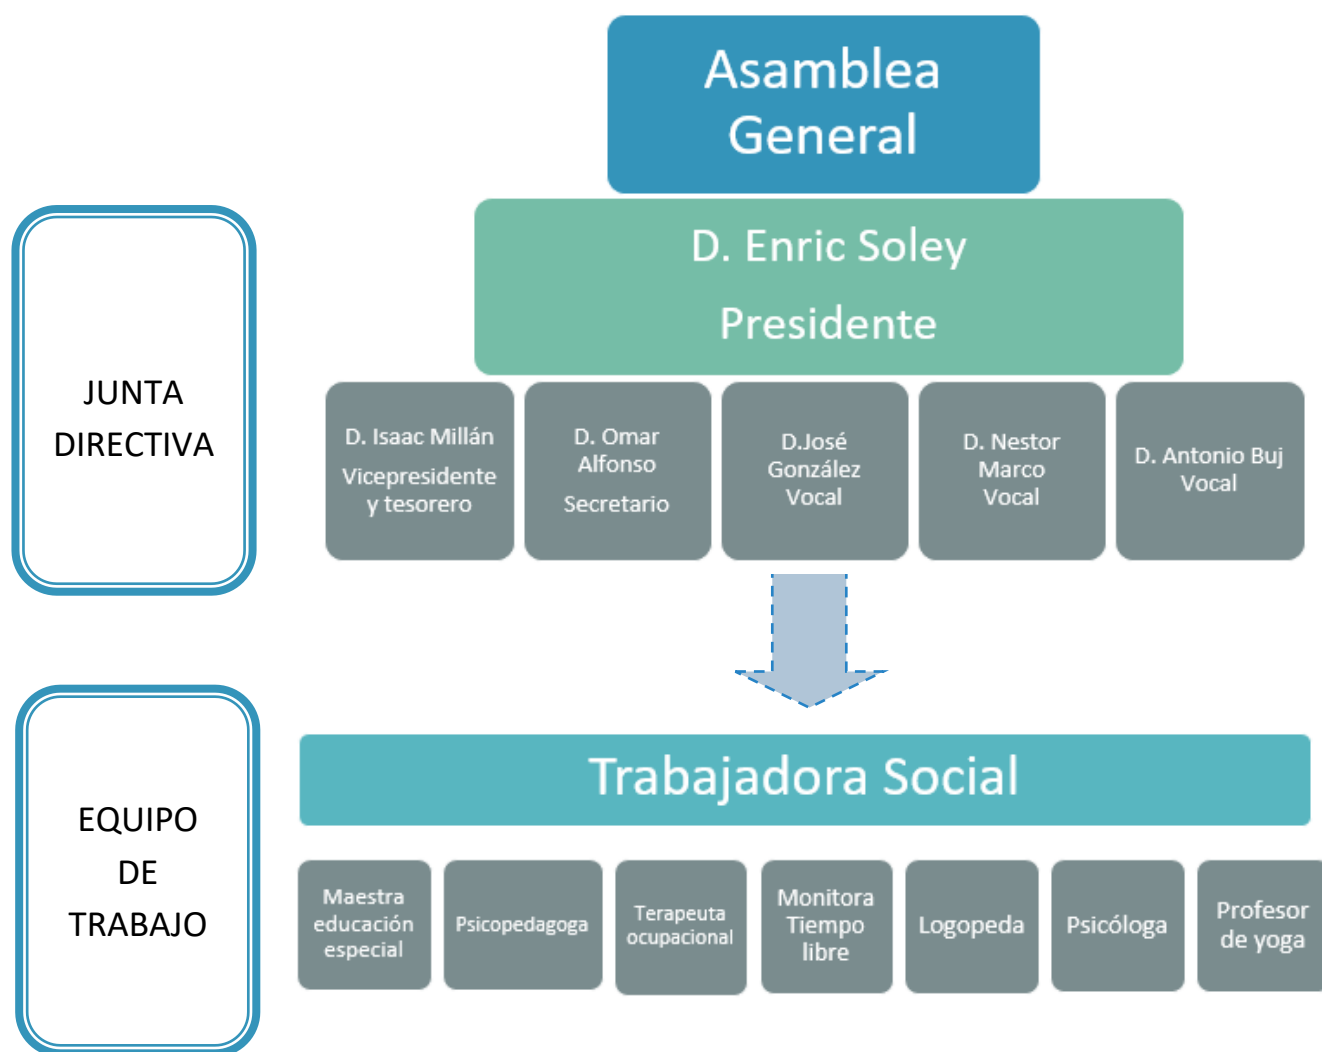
Asamblea General

JUNTA DIRECTIVA

D. Enric Soley

Presidente

D. Isaac Millán

Vicepresidente y tesorero

D. Omar Alfonso

Secretario

D.José González Vocal

D. Nestor Marco Vocal

D. Antonio Buj Vocal

EQUIPO DE TRABAJO

Trabajadora Social

Maestra educación especial

Psicopedagoga

Terapeuta ocupacional

Monitora Tiempo libre

Logopeda

Psicóloga

Profesor de yoga